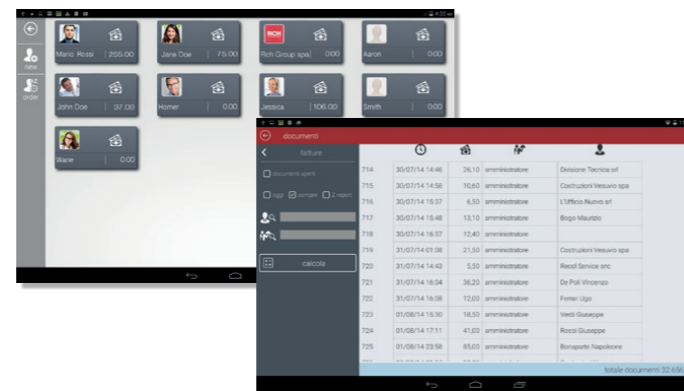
new

order

Mario Rossi | 255.00

Jane Doe | 75.00

RCH

Rch Group spa | 0.00

Aaron | 0.00

John Doe | 37.00

Homer | 0.00

Jessica | 106.00

Smith | 0.00

Wane | 0.00

documenti

fatture

documenti aperti

oggi sempre Z report

calcola

| | | | | |
|---|---|---|---|---|
| 714 | 30/07/14 14:46 | 26,10 | amministratore | Divisione Tecnica srl |
| 715 | 30/07/14 14:56 | 10,60 | amministratore | Costruzioni Vesuvio spa |
| 716 | 30/07/14 15:37 | 6,50 | amministratore | L'Ufficio Nuovo srl |
| 717 | 30/07/14 15:48 | 13,10 | amministratore | Bogo Maurizio |
| 718 | 30/07/14 16:37 | 12,40 | amministratore | |
| 719 | 31/07/14 01:38 | 21,50 | amministratore | Costruzioni Vesuvio spa |
| 720 | 31/07/14 14:43 | 3,50 | amministratore | Recol Service snc |
| 721 | 31/07/14 16:04 | 36,20 | amministratore | De Poli Vincenzo |
| 722 | 31/07/14 16:38 | 12,00 | amministratore | Ferrari Ugo |
| 723 | 01/08/14 15:30 | 18,50 | amministratore | Verdi Giuseppe |
| 724 | 01/08/14 17:11 | 41,00 | amministratore | Rossi Giuseppe |
| 725 | 01/08/14 23:58 | 85,00 | amministratore | Bonaparte Napoleone |

totale documenti 32.656